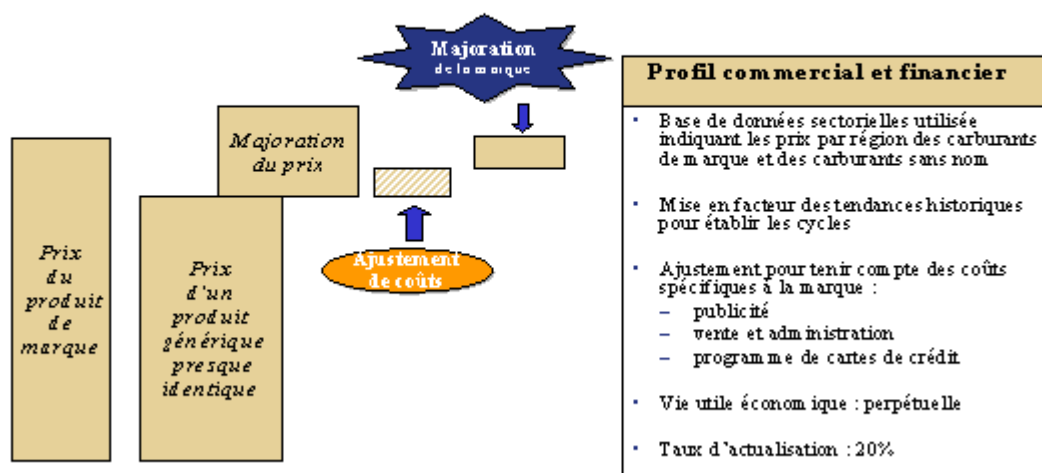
Majoration de la marque

Majoration du prix

Prix du produit de marque

Prix d'un produit générique presque identique

Ajustement de coûts

Profil commercial et financier

- Base de données sectorielles utilisée indiquant les prix par région des carburants de marque et des carburants sans nom

- Mise en facteur des tendances historiques pour établir les cycles

- Ajustement pour tenir compte des coûts spécifiques à la marque :
  – publicité
  – vente et administration
  – programme de cartes de crédit

- Vie utile économique : perpétuelle

- Taux d'actualisation : 20%